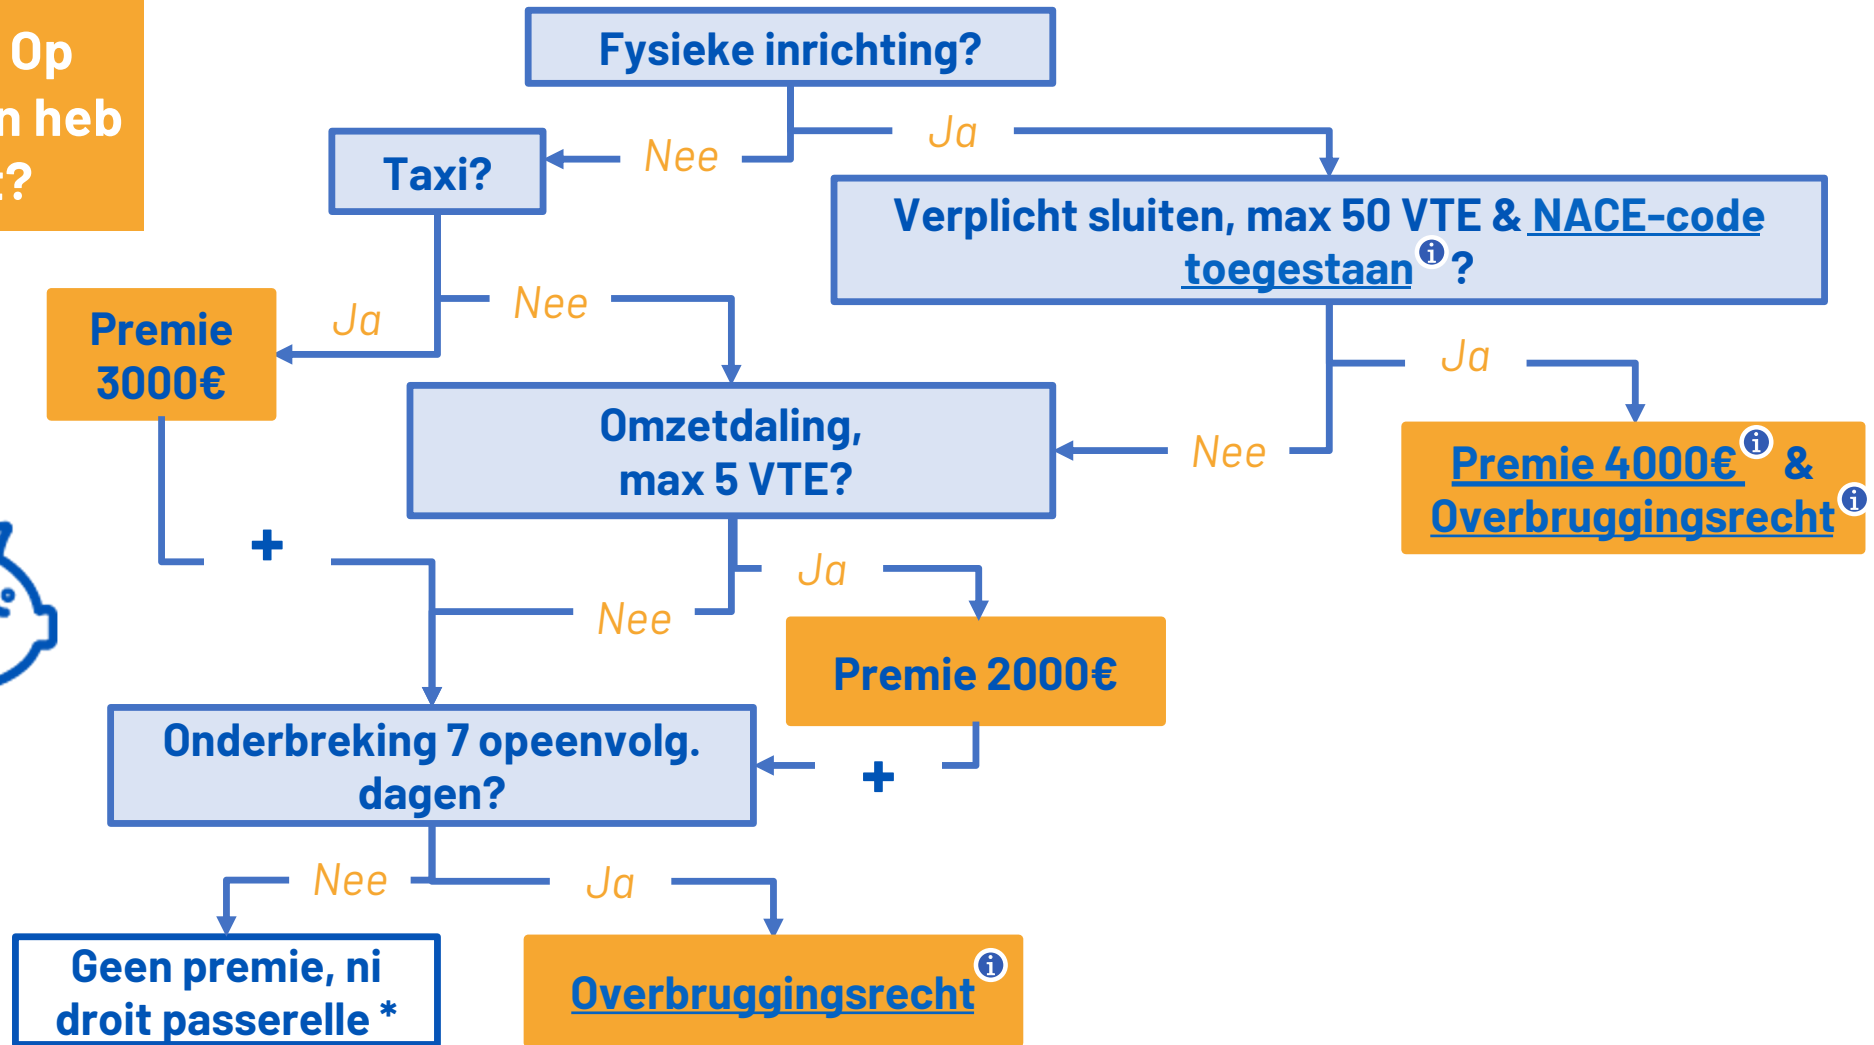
Op
n heb
:?

Fysieke inrichting?

Nee

Ja

Taxi?

Verplicht sluiten, max 50 VTE & NACE-code toegestaan ?

Ja

Nee

Premie 3000€

Ja

Nee

Omzetdaling, max 5 VTE?

Nee

Premie 4000€ & Overbruggingsrecht

+

Ja

Nee

Premie 2000€

Onderbreking 7 opeenvolg. dagen?

+

Nee

Ja

Geen premie, ni droit passerelle *

Overbruggingsrecht